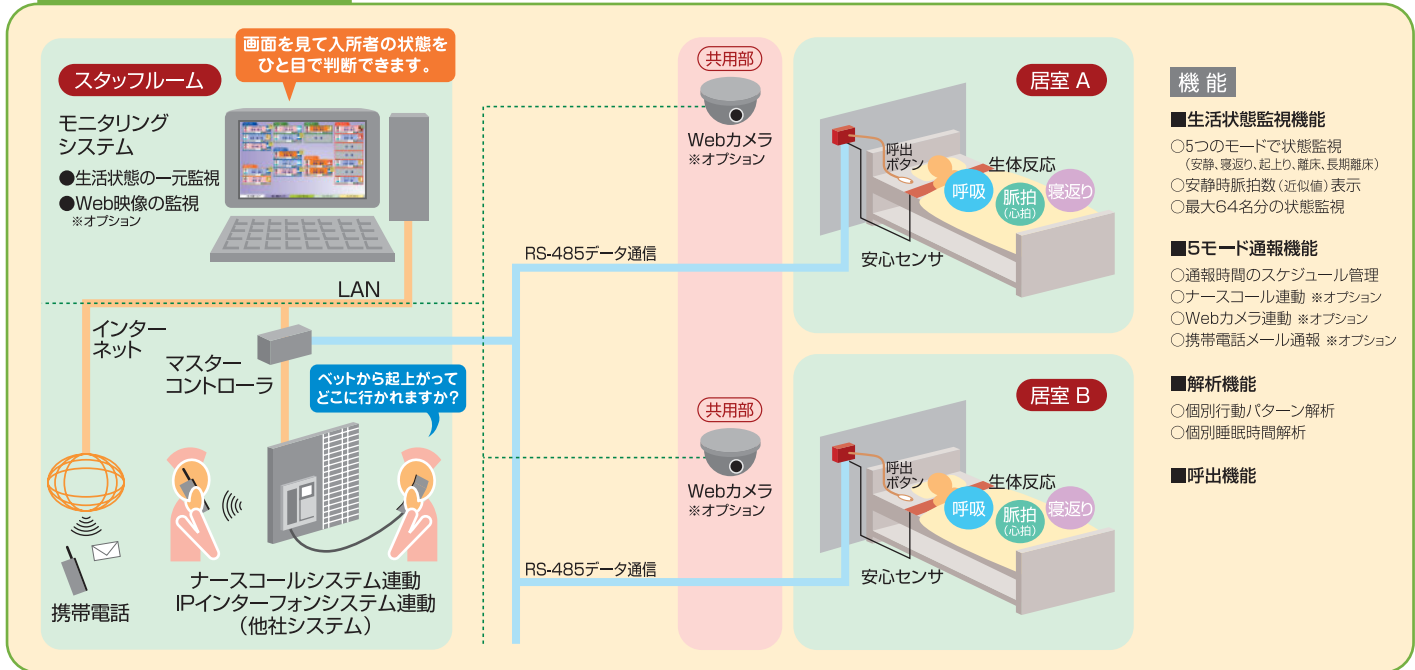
画面を見て入所者の状態をひと目で判断できます。

スタッフルーム

モニタリングシステム

●生活状態の一元監視

●Web映像の監視 ※オプション

LAN

インターネット

マスターコントローラ

ベットから起上がってどこに行かれますか?

携帯電話

ナースコールシステム連動
IPインターフォンシステム連動
(他社システム)

共用部

Webカメラ ※オプション

RS-485データ通信

共用部

Webカメラ ※オプション

RS-485データ通信

居室 A

呼出ボタン

生体反応

呼吸

脈拍 (心拍)

寝返り

安心センサ

居室 B

呼出ボタン

生体反応

呼吸

脈拍 (心拍)

寝返り

安心センサ

機能

■生活状態監視機能
○5つのモードで状態監視 (安静、寝返り、起上り、離床、長期離床)
○安静時脈拍数(近似値)表示
○最大64名分の状態監視

■5モード通報機能
○通報時間のスケジュール管理
○ナースコール連動 ※オプション
○Webカメラ連動 ※オプション
○携帯電話メール通報 ※オプション

■解析機能
○個別行動パターン解析
○個別睡眠時間解析

■呼出機能